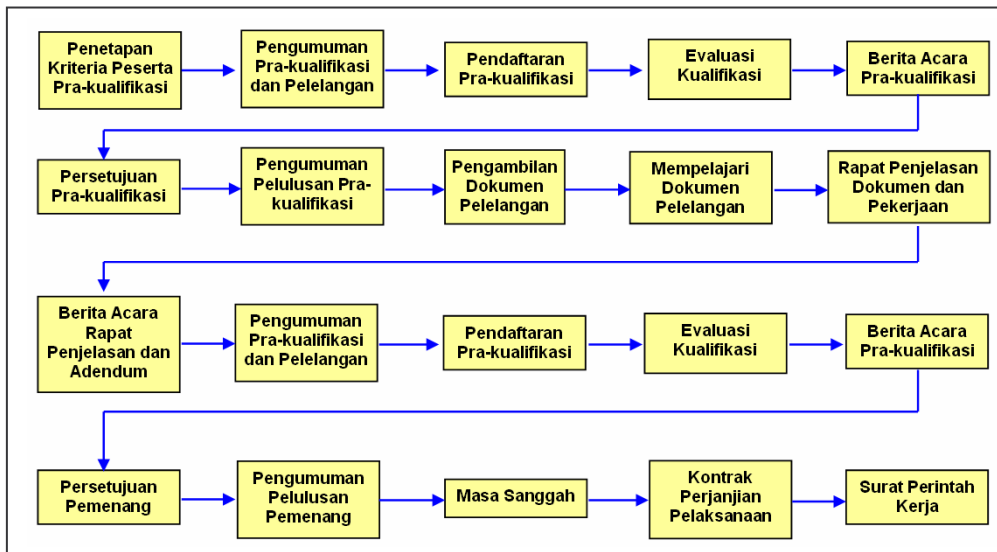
Penetapan Kriteria Peserta Pra-kualifikasi

Pengumuman Pra-kualifikasi dan Pelelangan

Pendaftaran Pra-kualifikasi

Evaluasi Kualifikasi

Berita Acara Pra-kualifikasi

Persetujuan Pra-kualifikasi

Pengumuman Pelulusan Pra-kualifikasi

Pengambilan Dokumen Pelelangan

Mempelajari Dokumen Pelelangan

Rapat Penjelasan Dokumen dan Pekerjaan

Berita Acara Rapat Penjelasan dan Adendum

Pengumuman Pra-kualifikasi dan Pelelangan

Pendaftaran Pra-kualifikasi

Evaluasi Kualifikasi

Berita Acara Pra-kualifikasi

Persetujuan Pemenang

Pengumuman Pelulusan Pemenang

Masa Sanggah

Kontrak Perjanjian Pelaksanaan

Surat Perintah Kerja